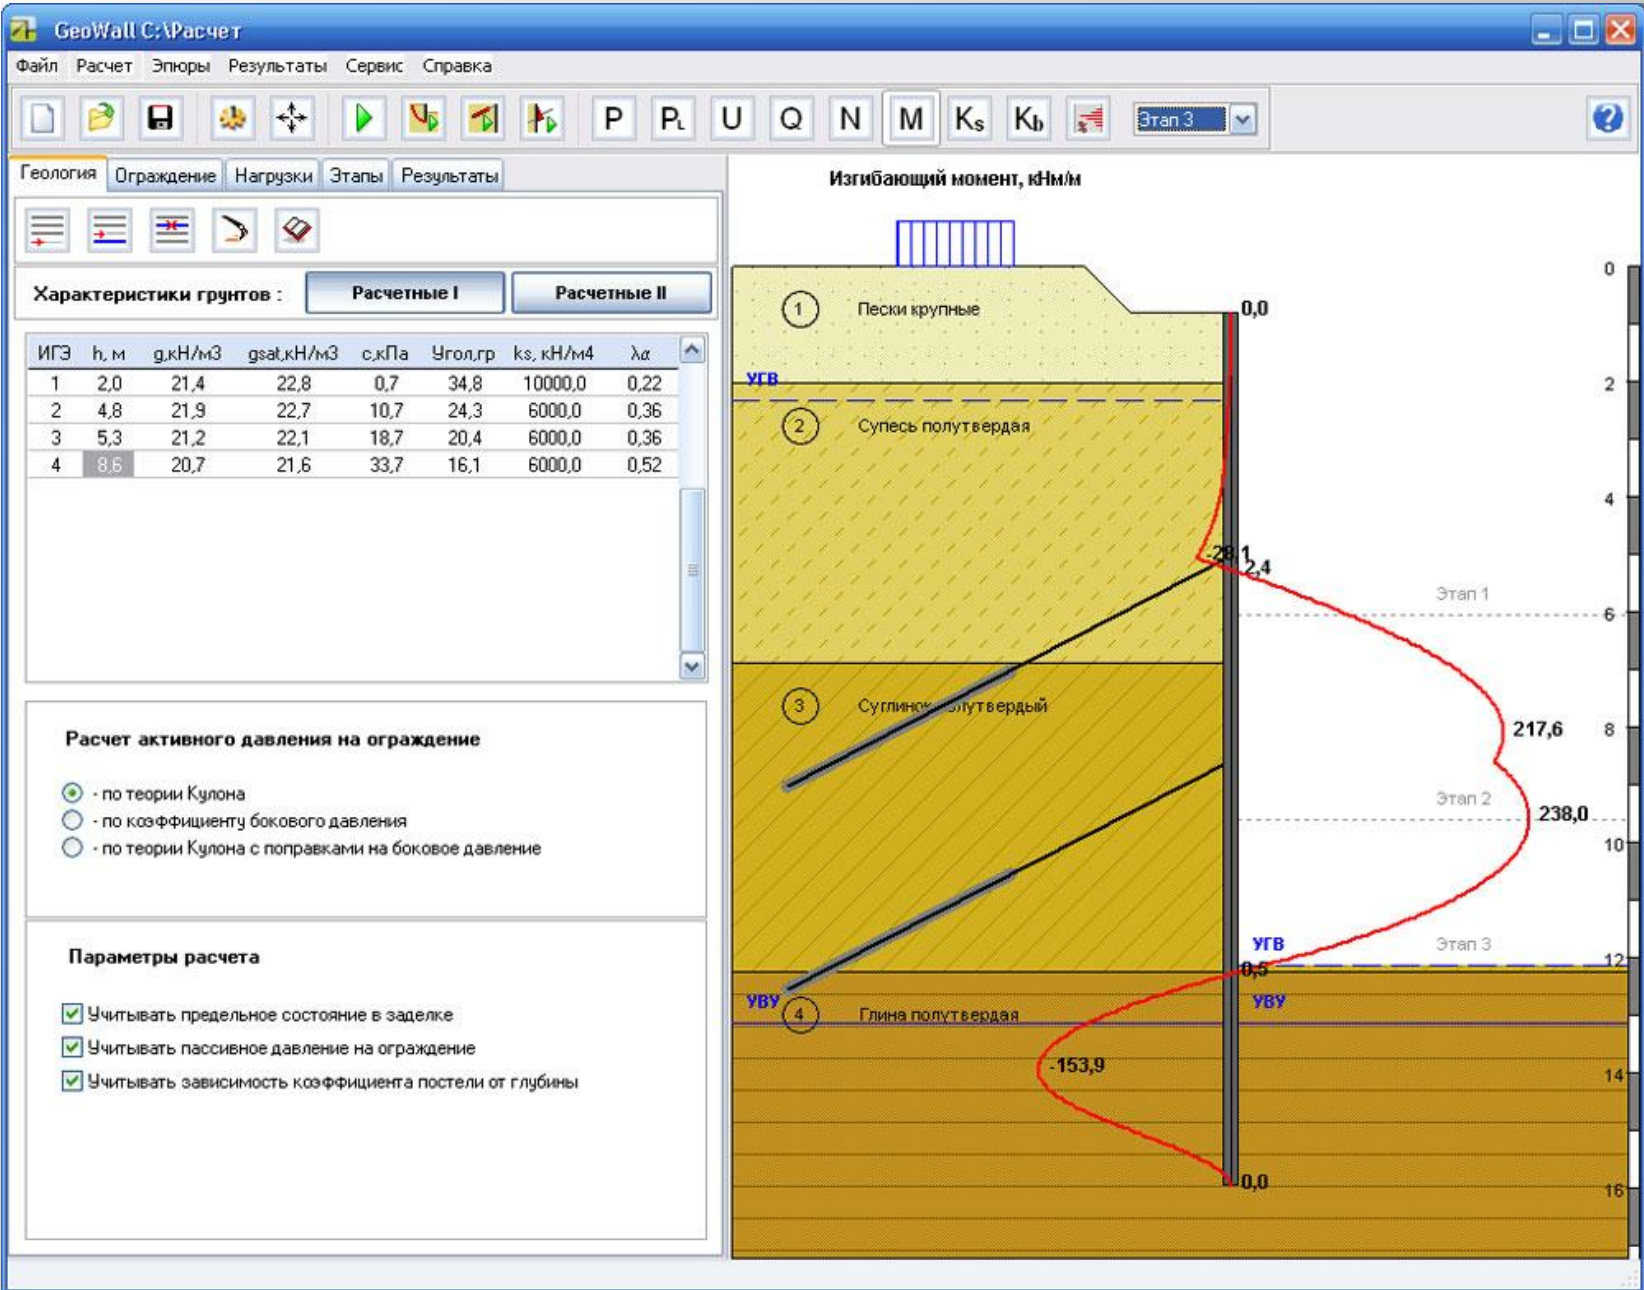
GeoWall C:\Расчет

Файл Расчет Эпюры Результаты Сервис Справка

P $P_L$ U Q N M $K_s$ $K_b$ Этап 3

Геология Ограждение Нагрузки Этапы Результаты

Характеристики грунтов : Расчетные I Расчетные II

| ИГЭ | h, м | g,кН/м3 | gsat,кН/м3 | c,кПа | Угол,гр | ks, кН/м4 | λα |
|---|---|---|---|---|---|---|---|
| 1 | 2,0 | 21,4 | 22,8 | 0,7 | 34,8 | 10000,0 | 0,22 |
| 2 | 4,8 | 21,9 | 22,7 | 10,7 | 24,3 | 6000,0 | 0,36 |
| 3 | 5,3 | 21,2 | 22,1 | 18,7 | 20,4 | 6000,0 | 0,36 |
| 4 | 8,6 | 20,7 | 21,6 | 33,7 | 16,1 | 6000,0 | 0,52 |

Расчет активного давления на ограждение

- по теории Кулона
- по коэффициенту бокового давления
- по теории Кулона с поправками на боковое давление

Параметры расчета

Учитывать предельное состояние в заделке
Учитывать пассивное давление на ограждение
Учитывать зависимость коэффициента постели от глубины

Изгибающий момент, кНм/м

1 Пески крупные
УГВ
2 Супесь полутвердая
3 Суглинок полутвердый
УВУ
4 Глина полутвердая

0,0
-28,1
2,4
Этап 1
217,6
Этап 2
238,0
УГВ
Этап 3
0,5
УВУ
-153,9
0,0

0
2
4
6
8
10
12
14
16